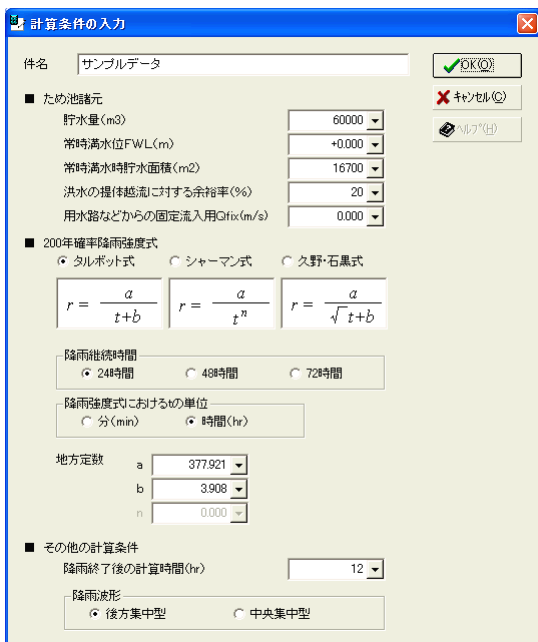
計算条件の入力

件名 サンプルデータ

OK(O)

キャンセル(C)

ヘルプ(H)

■ ため池諸元

貯水量(m3) 60000

常時満水位FWL(m) +0.000

常時満水時貯水面積(m2) 16700

洪水の提体越流に対する余裕率(%) 20

用水路などからの固定流入用Qfix(m/s) 0.000

■ 200年確率降雨強度式

タルボット式 シャーマン式 久野・石黒式

$r = \frac{a}{t+b}$ $r = \frac{a}{t^n}$ $r = \frac{a}{\sqrt{t}+b}$

降雨継続時間

24時間 48時間 72時間

降雨強度式におけるtの単位

分(min) 時間(hr)

地方定数

a 377.921

b 3.908

n 0.000

■ その他の計算条件

降雨終了後の計算時間(hr) 12

降雨波形

後方集中型 中央集中型